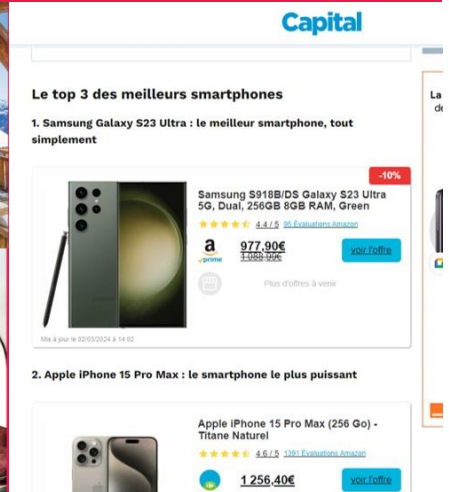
Capital

Le top 3 des meilleurs smartphones

1. Samsung Galaxy S23 Ultra : le meilleur smartphone, tout simplement

-10%

Samsung S918B/DS Galaxy S23 Ultra 5G, Dual, 256GB 8GB RAM, Green

4.4 / 5 95 Évaluations Amazon

a prime

977,90€
1 088,00€

voir l'offre

Plus d'offres à venir

Mis à jour le 02/05/2024 à 14:02

2. Apple iPhone 15 Pro Max : le smartphone le plus puissant

Apple iPhone 15 Pro Max (256 Go) - Titane Naturel

4.6 / 5 1391 Évaluations Amazon

1 256,40€

voir l'offre

La
de